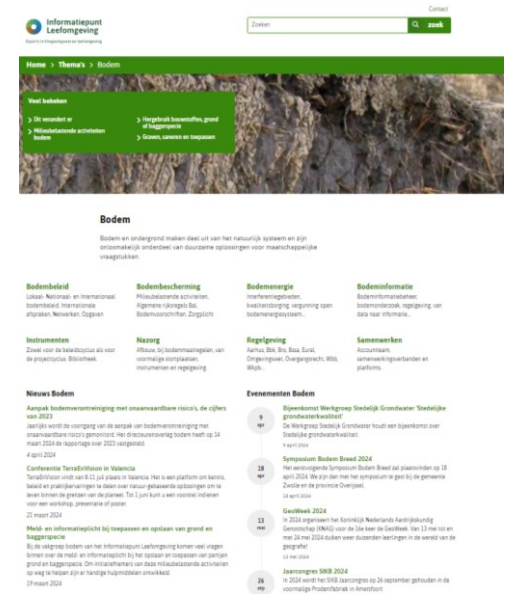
Contact

Informatiepunt Leefomgeving

Experts in Omgevingswet en leefomgeving

Zoeken

zoek

Home > Thema's > Bodem

Veel bekeken

Dit verandert er

Milieubelastende activiteiten bodem

Hergebruik bouwstoffen, grond of baggerspecie

Graven, saneren en toepassen

Bodem

Bodem en ondergrond maken deel uit van het natuurlijk systeem en zijn onlosmakelijk onderdeel van duurzame oplossingen voor maatschappelijke vraagstukken.

Bodembeleid
Lokaal- Nationaal- en Internationaal bodembeleid. Internationale afspraken. Netwerken. Opgaven

Bodembescherming
Milieubelastende activiteiten. Algemene rijksregels Bal. Bodemvoorschriften. Zorgplicht

Bodemenergie
Interferentiegebieden, kwaliteitsborging, vergunning open bodemenergiesysteem...

Bodeminformatie
Bodeminformatiebeheer, bodemonderzoek, regelgeving, van data naar informatie...

Instrumenten
Zowel voor de beleidscyclus als voor de projectcyclus. Bibliotheek.

Nazorg
Afbouw, bij bodemmaatregelen, van voormalige stortplaatsen, instrumenten en regelgeving

Regelgeving
Aarhus, Bbk, Bro, Bssa, Eural, Omgevingswet, Overgangsrecht, Wbb, Wkpb...

Samenwerken
Accountteam, samenwerkingsverbanden en platforms.

Nieuws Bodem

Aanpak bodemverontreiniging met onaanvaardbare risico's, de cijfers van 2023
Jaarlijks wordt de voortgang van de aanpak van bodemverontreiniging met onaanvaardbare risico's gemonitord. Het directeurenoverleg bodem heeft op 14 maart 2024 de rapportage over 2023 vastgesteld.
4 april 2024

Conferentie TerraEnVision in Valencia
TerraEnVision vindt van 8-11 juli plaats in Valencia. Het is een platform om kennis, beleid en praktijkervaringen te delen over natuur-gebaseerde oplossingen om te leven binnen de grenzen van de planeet. Tot 1 juni kunt u een voorstel indienen voor een workshop, presentatie of poster.
27 maart 2024

Meld- en informatieplicht bij toepassen en opslaan van grond en baggerspecie
Bij de vakgroep bodem van het Informatiepunt Leefomgeving komen veel vragen binnen over de meld- en informatieplicht bij het opslaan en toepassen van partijen grond en baggerspecie. Om initiatiefnemers van deze milieubelastende activiteiten op weg te helpen zijn er handige hulpmiddelen ontwikkeld.
19 maart 2024

Evenementen Bodem

9 apr
Bijeenkomst Werkgroep Stedelijk Grondwater 'Stedelijke grondwaterkwaliteit'
De Werkgroep Stedelijk Grondwater houdt een bijeenkomst over Stedelijke grondwaterkwaliteit.
9 april 2024

18 apr
Symposium Bodem Breed 2024
Het eerstvolgende Symposium Bodem Breed zal plaatsvinden op 18 april 2024. We zijn dan met het symposium te gast bij de gemeente Zwolle en de provincie Overijssel.
18 april 2024

13 mei
GeoWeek 2024
In 2024 organiseert het Koninklijk Nederlands Aardrijkskundig Genootschap (KNAG) voor de 16e keer de GeoWeek. Van 13 mei tot en met 24 mei 2024 duiken weer duizenden leerlingen in de wereld van de geografie!
13 mei 2024

26 sep
Jaarcongres SIKB 2024
In 2024 wordt het SIKB Jaarcongres op 26 september gehouden in de voormalige Prodamfabriek in Amersfoort